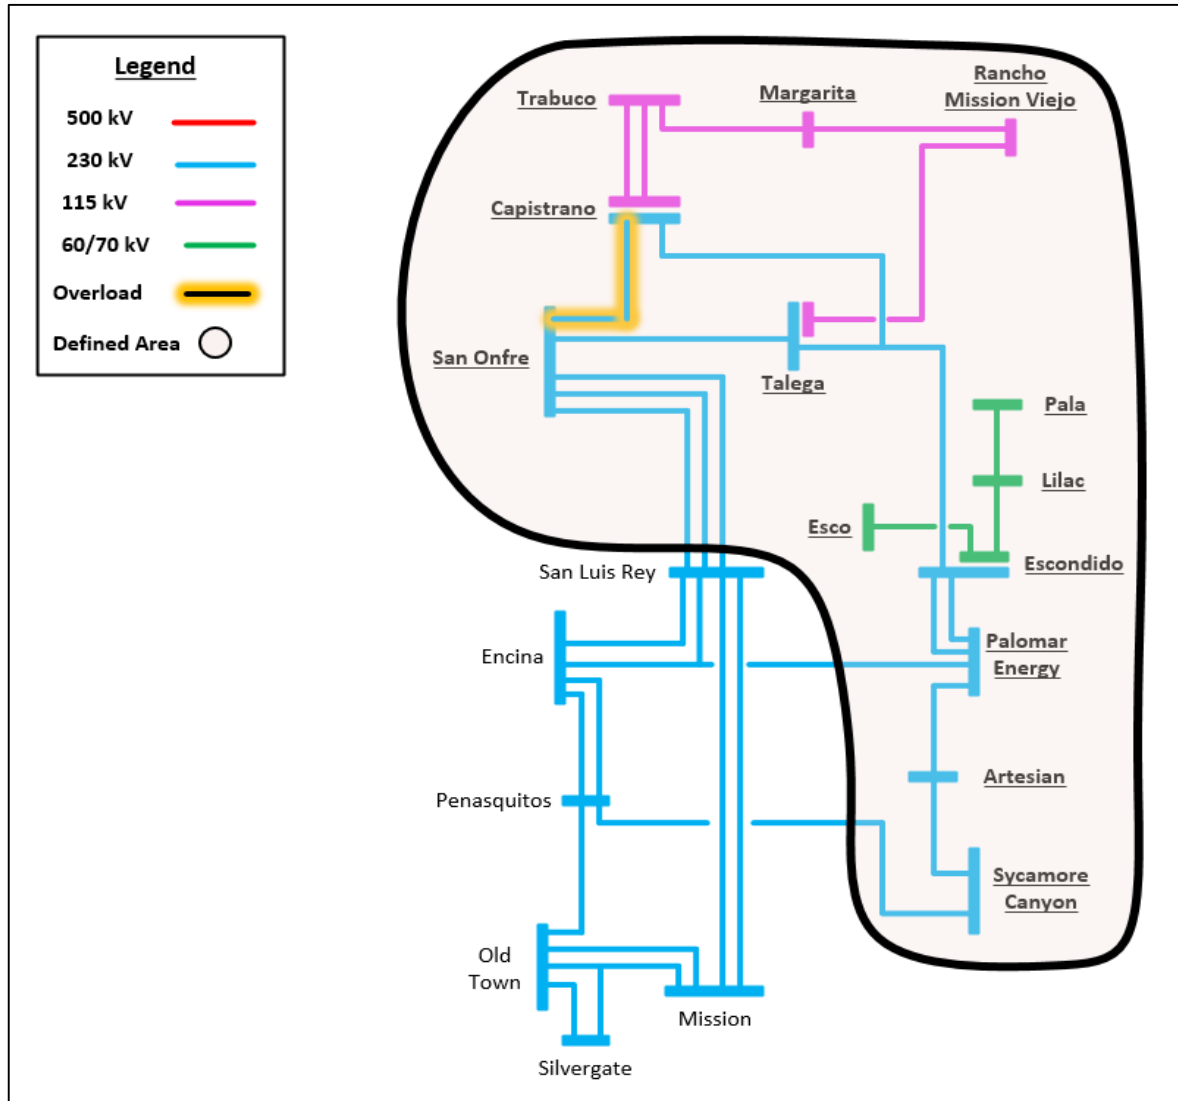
Legend
500 kV
230 kV
115 kV
60/70 kV
Overload
Defined Area

Trabuco
Margarita
Rancho Mission Viejo
Capistrano
San Onfre
Talega
Pala
Lilac
Esco
Escondido
San Luis Rey
Encina
Palomar Energy
Artesian
Penasquitos
Sycamore Canyon
Old Town
Mission
Silvergate